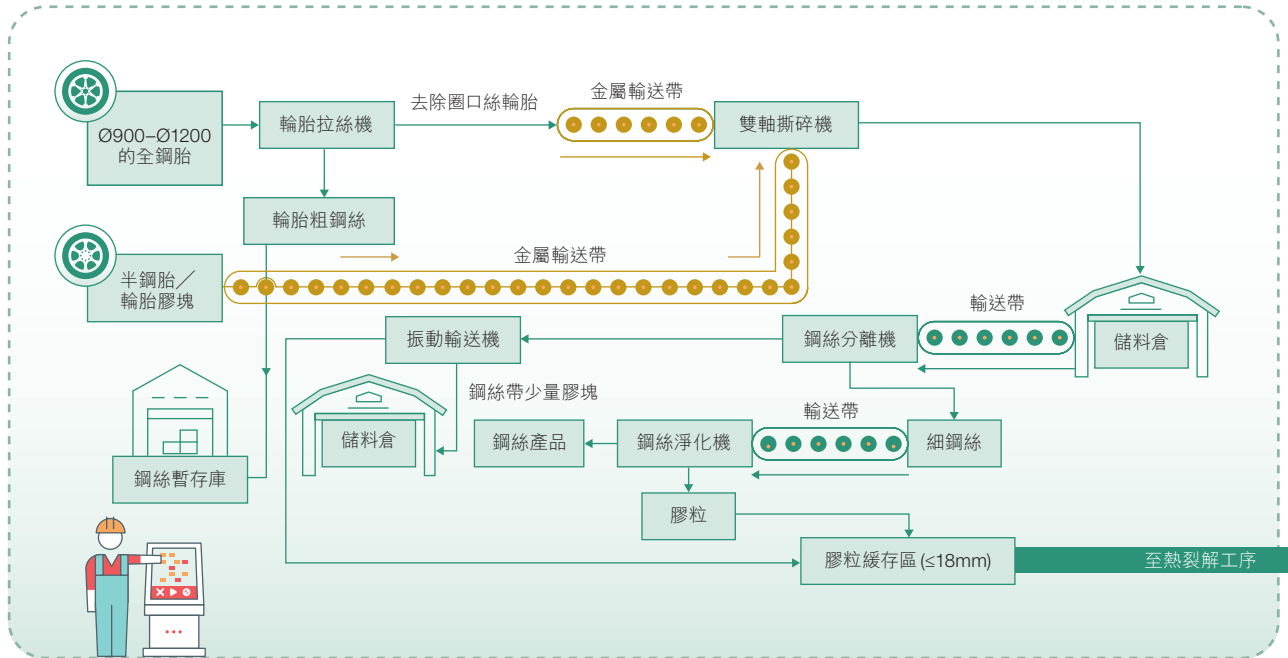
Ø900–Ø1200
的全鋼胎

輪胎拉絲機

去除圈口絲輪胎

金屬輸送帶

雙軸撕碎機

輪胎粗鋼絲

半鋼胎／
輪胎膠塊

金屬輸送帶

輸送帶

儲料倉

振動輸送機

鋼絲分離機

鋼絲帶少量膠塊

儲料倉

輸送帶

鋼絲產品

鋼絲淨化機

細鋼絲

鋼絲暫存庫

膠粒

膠粒緩存區 (≤18mm)

至熱裂解工序